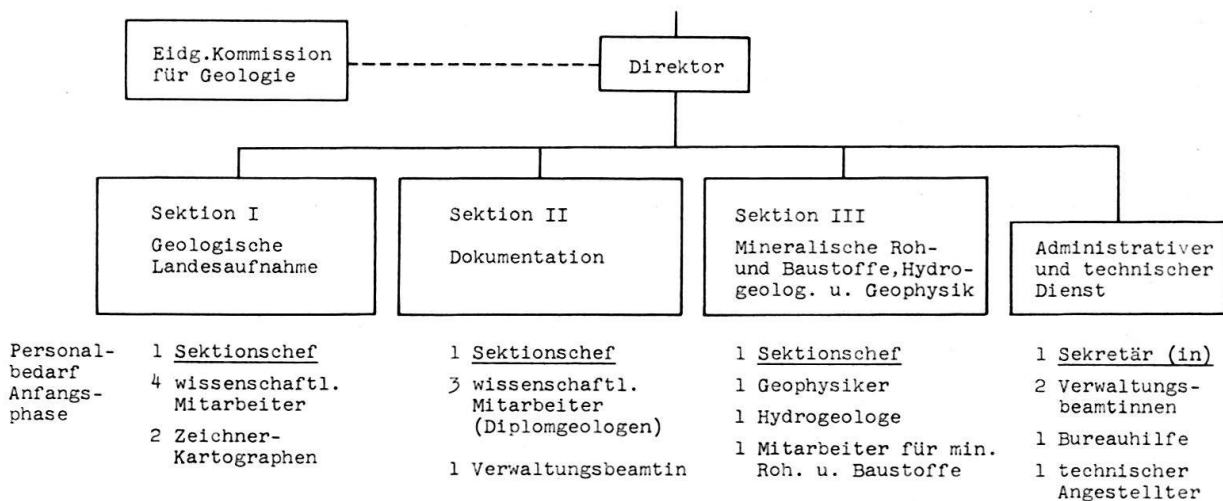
Eidg.Kommission für Geologie

Direktor

Sektion I
Geologische Landesaufnahme

Sektion II
Dokumentation

Sektion III
Mineralische Roh- und Baustoffe, Hydrogeolog. u. Geophysik

Administrativer und technischer Dienst

Personalbedarf Anfangsphase

1 Sektionschef
4 wissenschaftl. Mitarbeiter
2 Zeichner-Kartographen

1 Sektionschef
3 wissenschaftl. Mitarbeiter (Diplomgeologen)
1 Verwaltungsbeamtin

1 Sektionschef
1 Geophysiker
1 Hydrogeologe
1 Mitarbeiter für min. Roh. u. Baustoffe

1 Sekretär (in)
2 Verwaltungsbeamtinnen
1 Bureauhilfe
1 technischer Angestellter